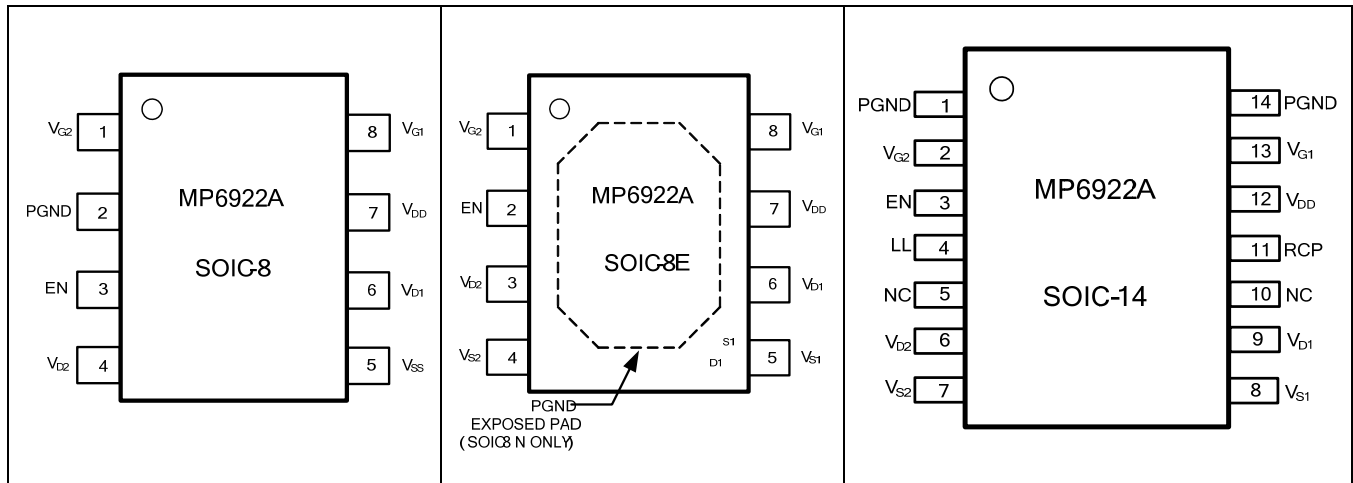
$V_{G2}$ 1
PGND 2
EN 3
$V_{D2}$ 4
8 $V_{G1}$
7 $V_{DD}$
6 $V_{D1}$
5 $V_{SS}$
MP6922A
SOIC-8

$V_{G2}$ 1
EN 2
$V_{D2}$ 3
$V_{S2}$ 4
8 $V_{G1}$
7 $V_{DD}$
6 $V_{D1}$
5 $V_{S1}$
MP6922A
SOIC8E
S1
D1
PGND
EXPOSED PAD
( SOIC8 N ONLY)

PGND 1
$V_{G2}$ 2
EN 3
LL 4
NC 5
$V_{D2}$ 6
$V_{S2}$ 7
14 PGND
13 $V_{G1}$
12 $V_{DD}$
11 RCP
10 NC
9 $V_{D1}$
8 $V_{S1}$
MP6922A
SOIC-14